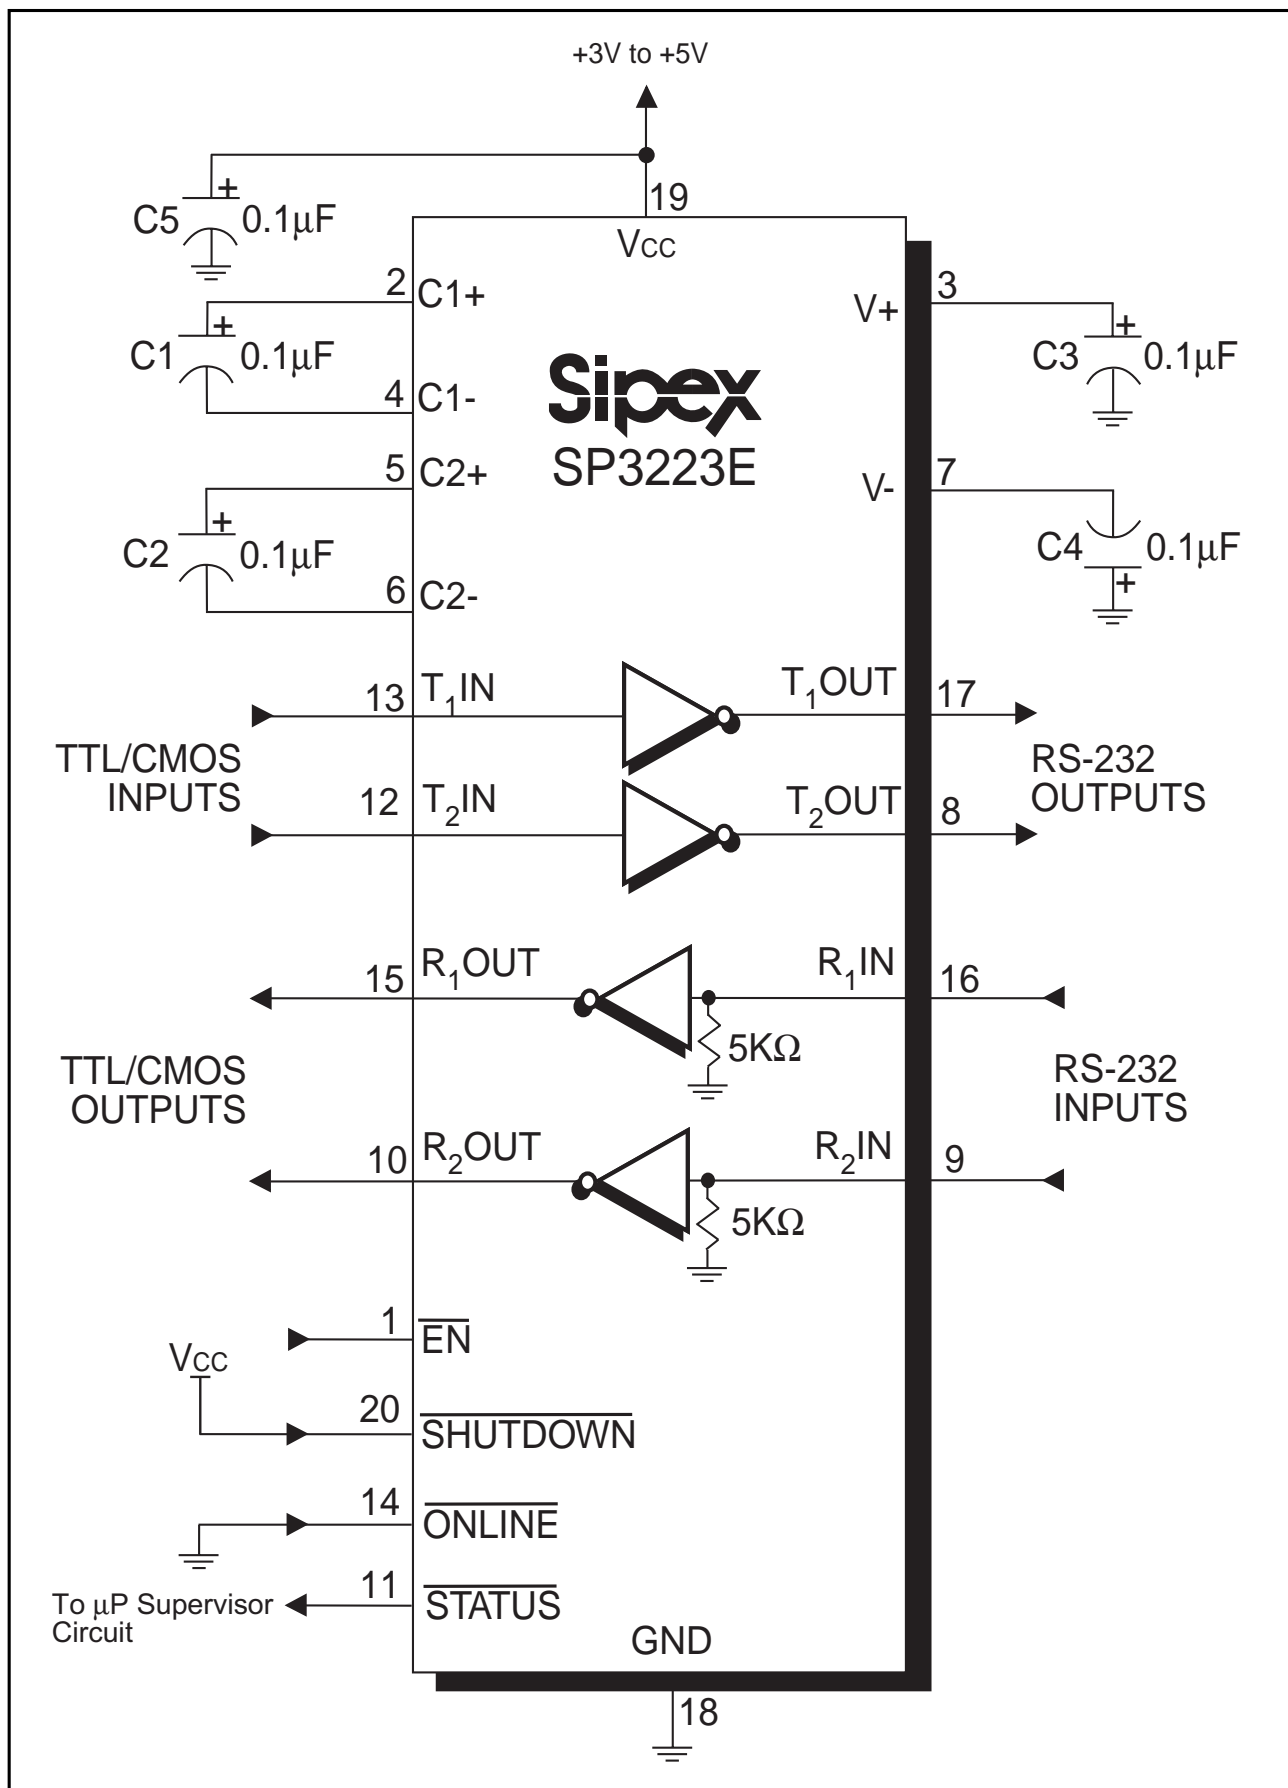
+3V to +5V

19

C5 + 0.1µF

Vcc

2 C1+

C1 + 0.1µF

4 C1-

5 C2+

C2 + 0.1µF

6 C2-

Sipex
SP3223E

3 V+

C3 + 0.1µF

7 V-

C4 0.1µF +

13 $T_1IN$

$T_1OUT$ 17

TTL/CMOS INPUTS

12 $T_2IN$

$T_2OUT$ 8

RS-232 OUTPUTS

15 $R_1OUT$

$R_1IN$ 16

5KΩ

TTL/CMOS OUTPUTS

RS-232 INPUTS

10 $R_2OUT$

$R_2IN$ 9

5KΩ

1 $\overline{EN}$

Vcc

20 $\overline{SHUTDOWN}$

14 $\overline{ONLINE}$

To µP Supervisor Circuit

11 $\overline{STATUS}$

GND

18